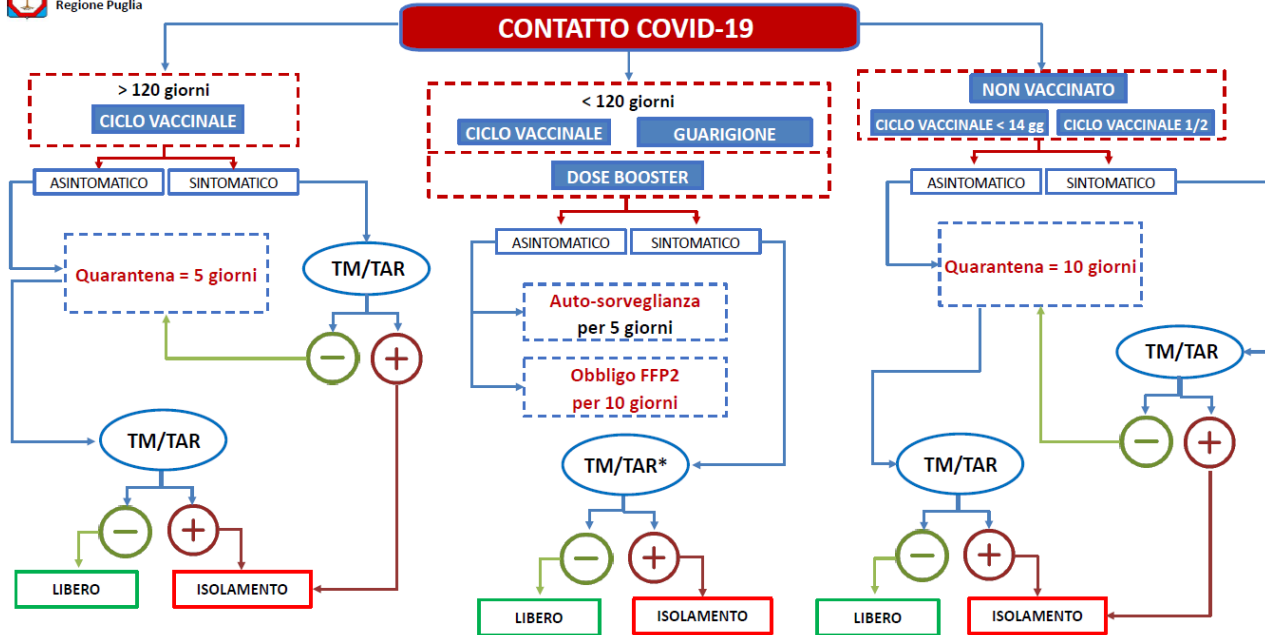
Regione Puglia

CONTATTO COVID-19

> 120 giorni
CICLO VACCINALE

ASINTOMATICO
SINTOMATICO

Quarantena = 5 giorni

TM/TAR

−
+

TM/TAR

−
+

LIBERO
ISOLAMENTO

< 120 giorni
CICLO VACCINALE
GUARIGIONE

DOSE BOOSTER

ASINTOMATICO
SINTOMATICO

Auto-sorveglianza per 5 giorni

Obbligo FFP2 per 10 giorni

TM/TAR*

−
+

LIBERO
ISOLAMENTO

NON VACCINATO
CICLO VACCINALE < 14 gg
CICLO VACCINALE 1/2

ASINTOMATICO
SINTOMATICO

Quarantena = 10 giorni

TM/TAR

−
+

TM/TAR

−
+

LIBERO
ISOLAMENTO